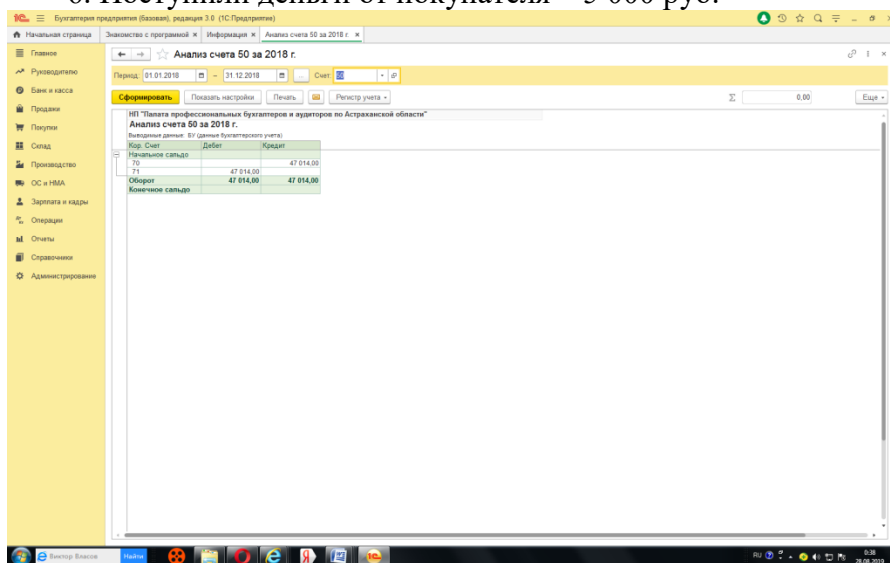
6. Поступили деньги от покупателя – 5 000 руб.

1С Бухгалтерия предприятия (базовая), редакция 3.0 (1С:Предприятие)

Начальная страница | Знакомство с программой | Информация | Анализ счета 50 за 2018 г.

Главное
Руководителю
Банк и касса
Продажи
Покупки
Склад
Производство
ОС и НМА
Зарплата и кадры
Операции
Отчеты
Справочники
Администрирование

Анализ счета 50 за 2018 г.

Период: 01.01.2018 – 31.12.2018 ... Счет: 50

Сформировать | Показать настройки | Печать | Регистр учета | Σ 0.00 | Еще

НП "Палата профессиональных бухгалтеров и аудиторов по Астраханской области"
Анализ счета 50 за 2018 г.
Выводимые данные: БУ (данные бухгалтерского учета)

| Кор. Счет | Дебет | Кредит |
|---|---|---|
| Начальное сальдо | | |
| 70 | | 47 014,00 |
| 71 | 47 014,00 | |
| Оборот | 47 014,00 | 47 014,00 |
| Конечное сальдо | | |

Виктор Власов | Найти | RU | 0:38 | 28.06.2019